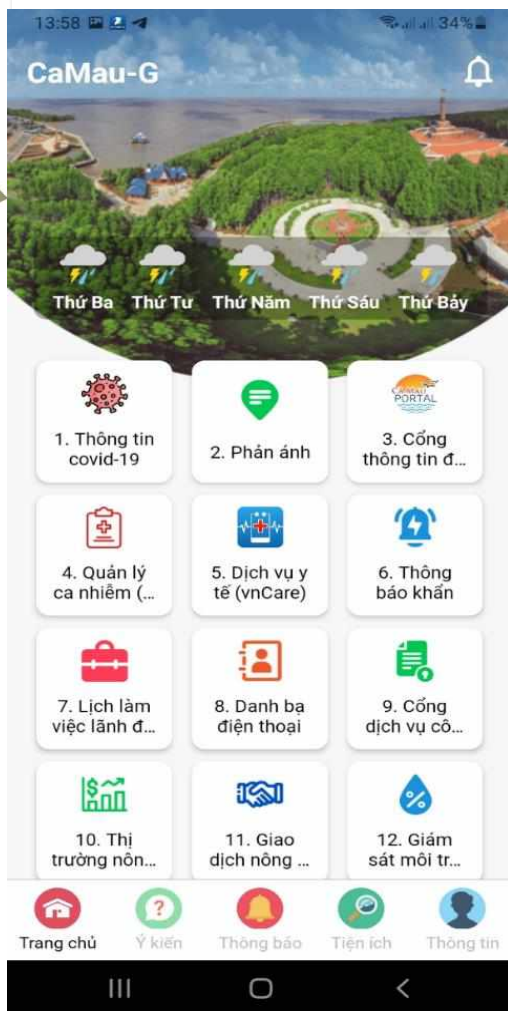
13:58 34%

CaMau-G

Thứ Ba Thứ Tư Thứ Năm Thứ Sáu Thứ Bảy

1. Thông tin covid-19

2. Phản ánh

CAMAU PORTAL
3. Cổng thông tin đ...

4. Quản lý ca nhiễm (...

5. Dịch vụ y tế (vnCare)

6. Thông báo khẩn

7. Lịch làm việc lãnh đ...

8. Danh bạ điện thoại

9. Cổng dịch vụ cô...

10. Thị trường nôn...

11. Giao dịch nông ...

12. Giám sát môi tr...

Trang chủ Ý kiến Thông báo Tiện ích Thông tin